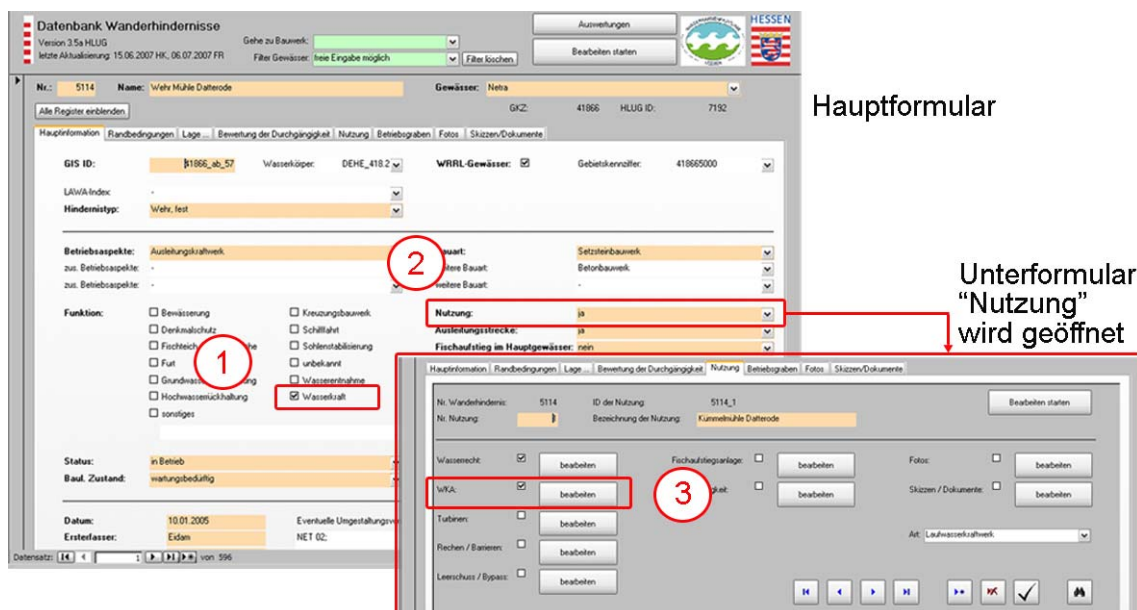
Datenbank Wanderhindernisse
Version 3.5a HLUG
letzte Aktualisierung: 15.06.2007 HK, 06.07.2007 FR

Gehe zu Bauwerk:
Filter Gewässer: freie Eingabe möglich
Filter löschen

Auswertungen
Bearbeiten starten

HESSEN

Nr.: 5114 Name: Wehr Mühle Datterode
Gewässer: Netra
GKZ: 41866 HLUG ID: 7192

Alle Register einblenden

Hauptinformation | Randbedingungen | Lage | Bewertung der Durchgängigkeit | Nutzung | Betriebsgraben | Fotos | Skizzen/Dokumente

GIS ID: 41866_ab_57 Wasserkörper: DEHE_418.2
WRRL-Gewässer: ☑ Gebietskennziffer: 418665000
LAWA-Index: -
Hindernistyp: Wehr, fest

Betriebsaspekte: Ausleitungskraftwerk
zus. Betriebsaspekte: -
zus. Betriebsaspekte: -

Bauart: Setzsteinbauwerk
weitere Bauart: Betonbauwerk
weitere Bauart: -

Funktion: ☐ Bewässerung ☐ Kreuzungsbauwerk
☐ Denkmalschutz ☐ Schifffahrt
☐ Fischteich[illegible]he ☐ Sohlenstabilisierung
☐ Furt ☐ unbekannt
☐ Grundwasser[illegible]ng ☐ Wasserentnahme
☐ Hochwasserrückhaltung ☑ Wasserkraft
☐ sonstiges

Nutzung: ja
Ausleitungsstrecke: ja
Fischaufstieg im Hauptgewässer: nein

Status: in Betrieb
Baul. Zustand: wartungsbedürftig

Datum: 10.01.2005 Eventuelle Umgestaltungsv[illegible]
Ersterfasser: Eidam NET 02;

Datensatz: 1 von 596

Hauptformular

Unterformular "Nutzung" wird geöffnet

1
2
3

Hauptinformation | Randbedingungen | Lage | Bewertung der Durchgängigkeit | Nutzung | Betriebsgraben | Fotos | Skizzen/Dokumente

Nr. Wanderhindernis: 5114 ID der Nutzung: 5114_1
Nr. Nutzung: 1 Bezeichnung der Nutzung: Kümmelmühle Datterode
Bearbeiten starten

Wasserrecht: ☑ bearbeiten
Fischaufstiegsanlage: ☐ bearbeiten
Fotos: ☐ bearbeiten
WKA: ☑ bearbeiten
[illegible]keit: ☐ bearbeiten
Skizzen / Dokumente: ☐ bearbeiten
Turbinen: ☐ bearbeiten
Rechen / Barrieren: ☐ bearbeiten
Art: Laufwasserkraftwerk
Leerschuss / Bypass: ☐ bearbeiten